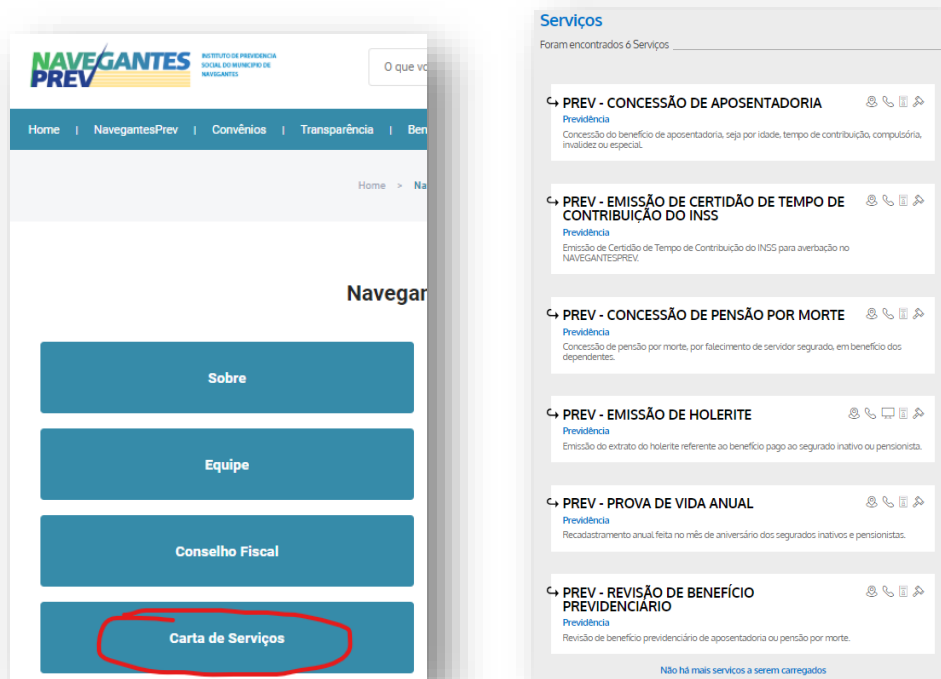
NAVEGANTES PREV
INSTITUTO DE PREVIDÊNCIA SOCIAL DO MUNICÍPIO DE NAVEGANTES

O que vo

Home | NavegantesPrev | Convênios | Transparência | Ben

Home > Na

Navegan

Sobre

Equipe

Conselho Fiscal

Carta de Serviços

Serviços

Foram encontrados 6 Serviços

PREV - CONCESSÃO DE APOSENTADORIA
Previdência
Concessão do benefício de aposentadoria, seja por idade, tempo de contribuição, compulsória, invalidez ou especial.

PREV - EMISSÃO DE CERTIDÃO DE TEMPO DE CONTRIBUIÇÃO DO INSS
Previdência
Emissão de Certidão de Tempo de Contribuição do INSS para averbação no NAVEGANTESPREV.

PREV - CONCESSÃO DE PENSÃO POR MORTE
Previdência
Concessão de pensão por morte, por falecimento de servidor segurado, em benefício dos dependentes.

PREV - EMISSÃO DE HOLERITE
Previdência
Emissão do extrato do holerite referente ao benefício pago ao segurado inativo ou pensionista.

PREV - PROVA DE VIDA ANUAL
Previdência
Recadastramento anual feita no mês de aniversário dos segurados inativos e pensionistas.

PREV - REVISÃO DE BENEFÍCIO PREVIDENCIÁRIO
Previdência
Revisão de benefício previdenciário de aposentadoria ou pensão por morte.

Não há mais serviços a serem carregados